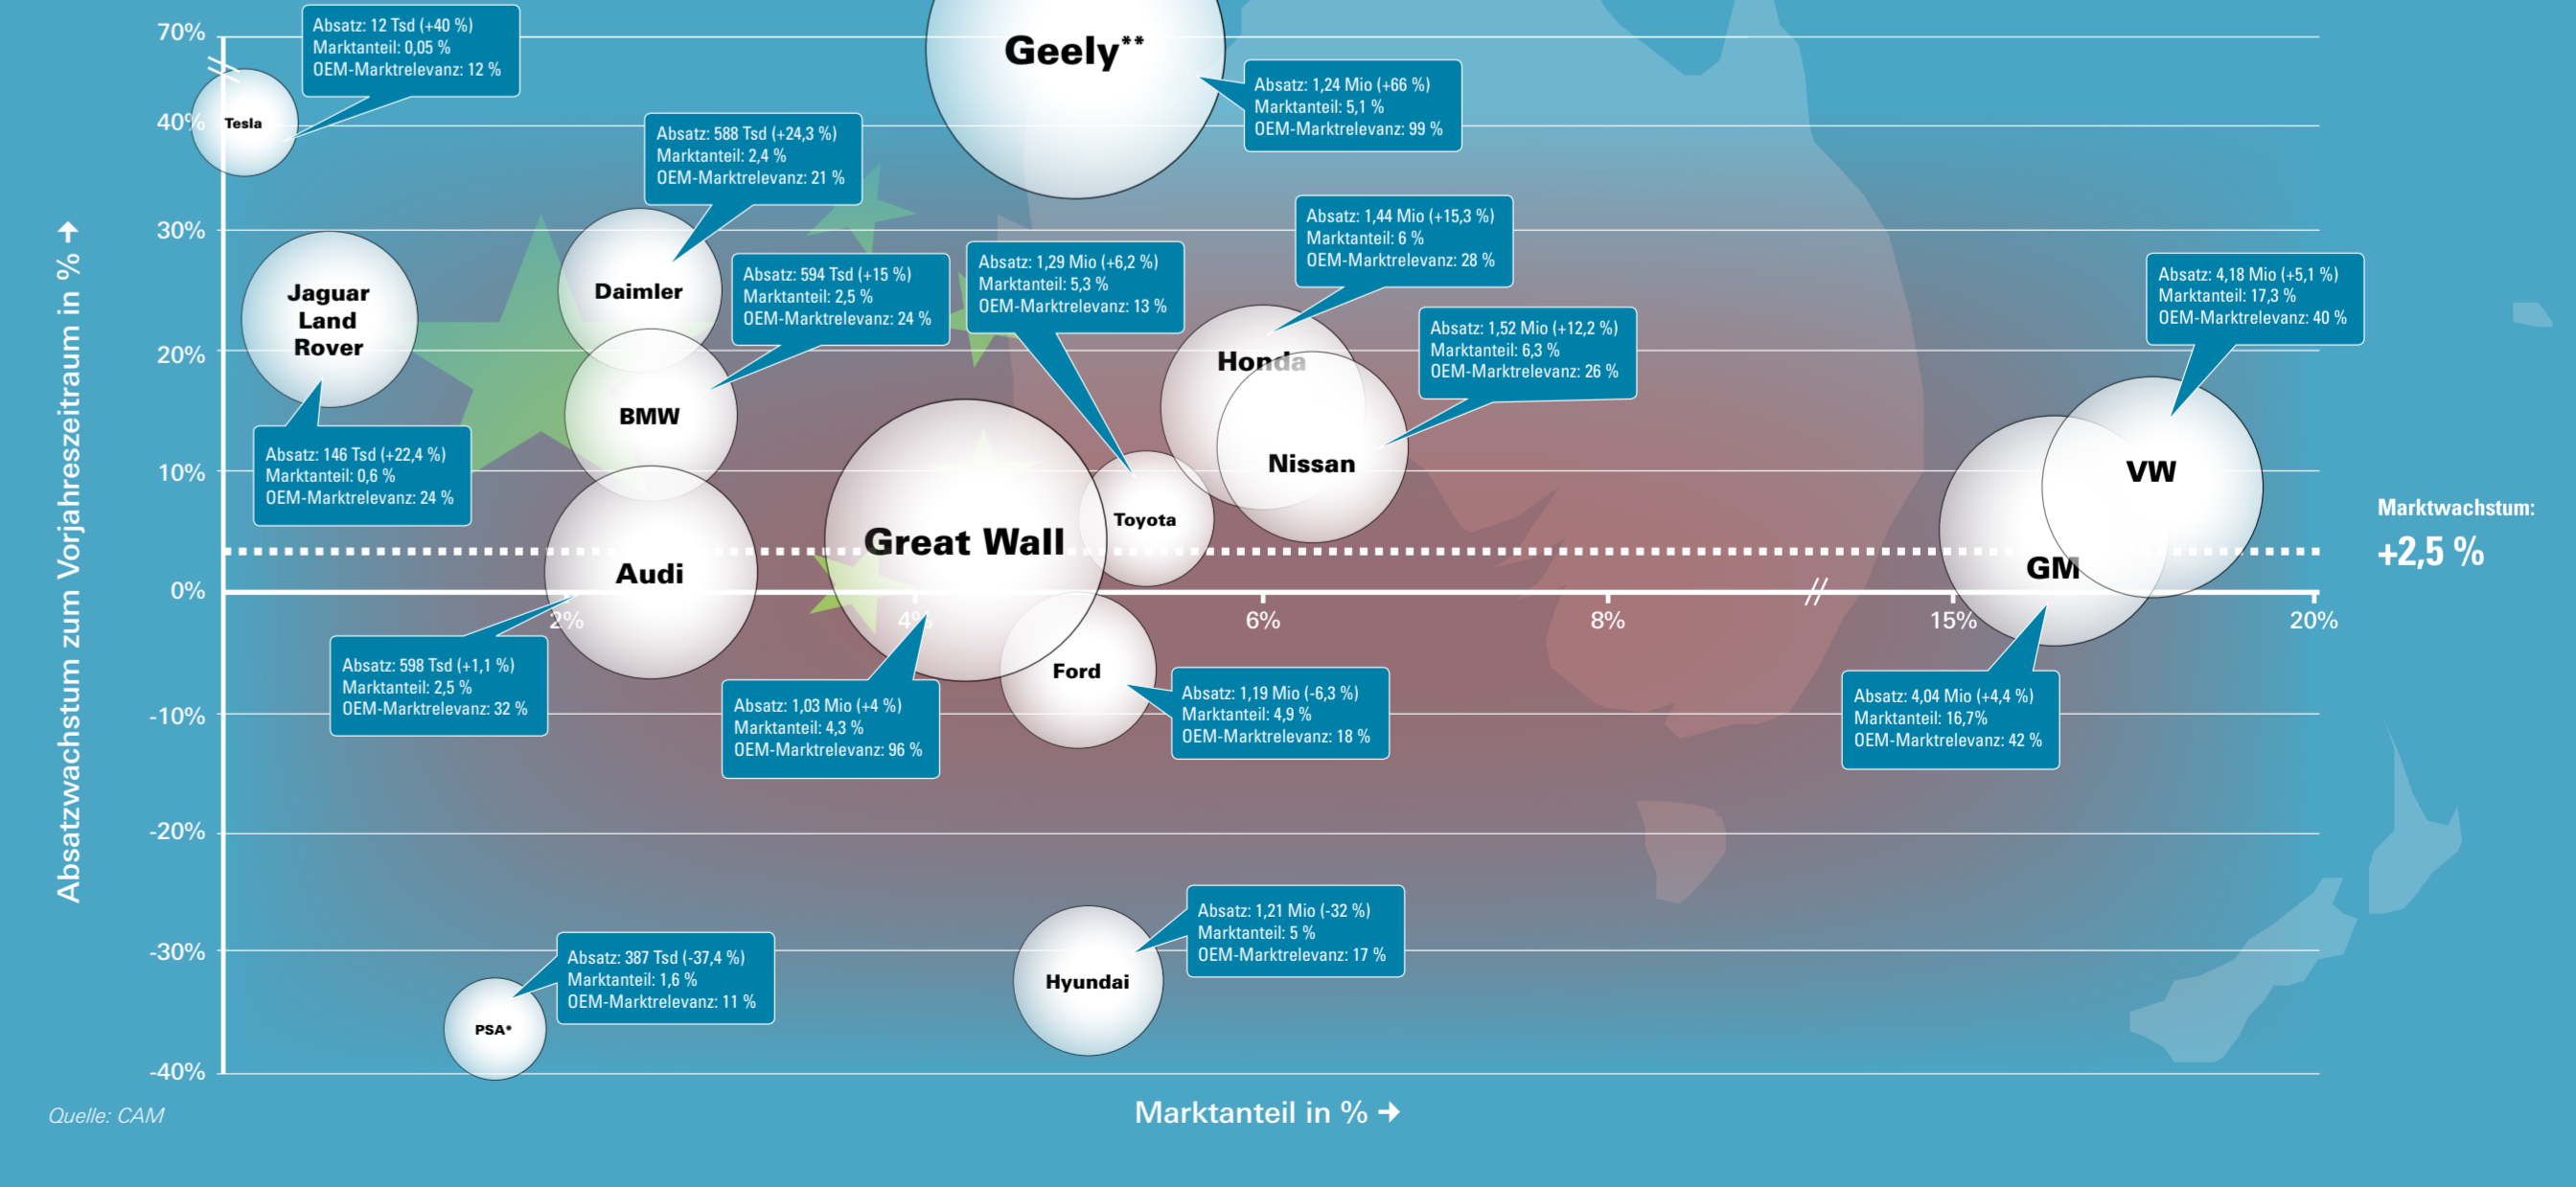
70%
40%
30%
20%
10%
0%
-10%
-20%
-30%
-40%

Absatzwachstum zum Vorjahreszeitraum in % →

Tesla
Absatz: 12 Tsd (+40 %)
Marktanteil: 0,05 %
OEM-Marktrelevanz: 12 %

Geely**
Absatz: 1,24 Mio (+66 %)
Marktanteil: 5,1 %
OEM-Marktrelevanz: 99 %

Daimler
Absatz: 588 Tsd (+24,3 %)
Marktanteil: 2,4 %
OEM-Marktrelevanz: 21 %

Jaguar Land Rover
Absatz: 146 Tsd (+22,4 %)
Marktanteil: 0,6 %
OEM-Marktrelevanz: 24 %

BMW
Absatz: 594 Tsd (+15 %)
Marktanteil: 2,5 %
OEM-Marktrelevanz: 24 %

Toyota
Absatz: 1,29 Mio (+6,2 %)
Marktanteil: 5,3 %
OEM-Marktrelevanz: 13 %

Honda
Absatz: 1,44 Mio (+15,3 %)
Marktanteil: 6 %
OEM-Marktrelevanz: 28 %

Nissan
Absatz: 1,52 Mio (+12,2 %)
Marktanteil: 6,3 %
OEM-Marktrelevanz: 26 %

VW
Absatz: 4,18 Mio (+5,1 %)
Marktanteil: 17,3 %
OEM-Marktrelevanz: 40 %

Marktwachstum:
+2,5 %

Great Wall
Absatz: 1,03 Mio (+4 %)
Marktanteil: 4,3 %
OEM-Marktrelevanz: 96 %

Audi
Absatz: 598 Tsd (+1,1 %)
Marktanteil: 2,5 %
OEM-Marktrelevanz: 32 %

Ford
Absatz: 1,19 Mio (-6,3 %)
Marktanteil: 4,9 %
OEM-Marktrelevanz: 18 %

GM
Absatz: 4,04 Mio (+4,4 %)
Marktanteil: 16,7%
OEM-Marktrelevanz: 42 %

2%
4%
6%
8%
15%
20%

Hyundai
Absatz: 1,21 Mio (-32 %)
Marktanteil: 5 %
OEM-Marktrelevanz: 17 %

PSA*
Absatz: 387 Tsd (-37,4 %)
Marktanteil: 1,6 %
OEM-Marktrelevanz: 11 %

Quelle: CAM

Marktanteil in % →